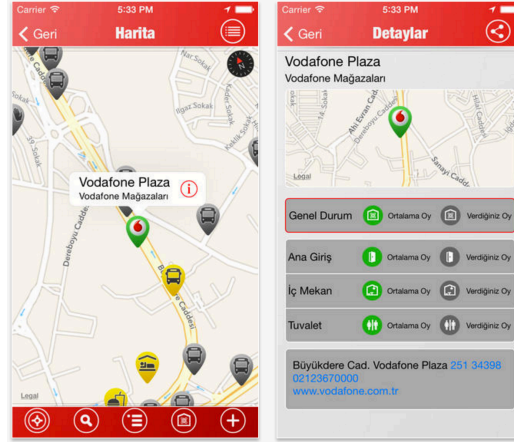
Carrier 5:33 PM
Geri
Harita

Ilgaz Sokak
Derebeyu Cad.
Büyükdere Caddesi
Vodafone Plaza
Vodafone Mağazaları
Legal

Carrier 5:33 PM
Geri
Detaylar

Vodafone Plaza
Vodafone Mağazaları
Ahi Evran Cad.
Sanayi Caddesi
Legal

Genel Durum | Ortalama Oy | Verdiğiniz Oy
Ana Giriş | Ortalama Oy | Verdiğiniz Oy
İç Mekan | Ortalama Oy | Verdiğiniz Oy
Tuvalet | Ortalama Oy | Verdiğiniz Oy

Büyükdere Cad. Vodafone Plaza 251 34398
02123670000
www.vodafone.com.tr